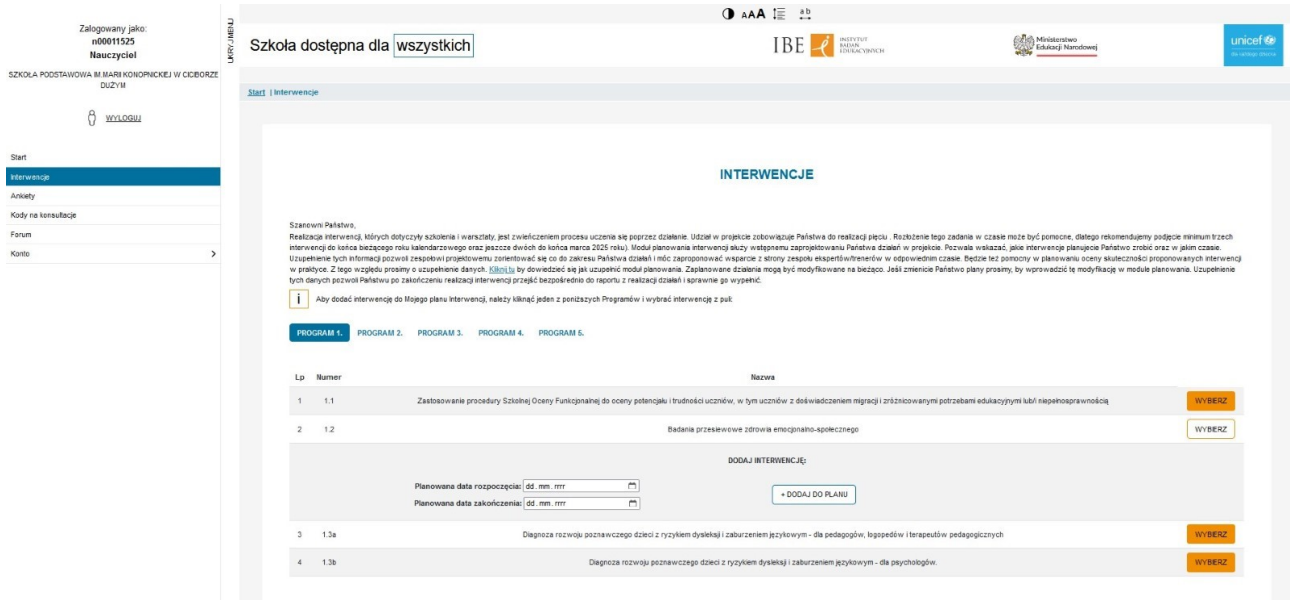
Zalogowany jako:
n00011525
Nauczyciel

SZKOŁA PODSTAWOWA IM.MARII KONOPNICKIEJ W CICBORZE DUŻYM

WYLOGUJ

Start
Interwencje
Ankiety
Kody na konsultacje
Forum
Konto

UKRYJ MENU

AAA

Szkoła dostępna dla wszystkich

IBE INSTYTUT BADAŃ EDUKACYJNYCH

Ministerstwo Edukacji Narodowej

unicef dla każdego dziecka

Start | Interwencje

INTERWENCJE

Szanowni Państwo,
Realizacja interwencji, których dotyczyły szkolenia i warsztaty, jest zwieńczeniem procesu uczenia się poprzez działanie. Udział w projekcie zobowiązuje Państwa do realizacji pięciu . Rozłożenie tego zadania w czasie może być pomocne, dlatego rekomendujemy podjęcie minimum trzech interwencji do końca bieżącego roku kalendarzowego oraz jeszcze dwóch do końca marca 2025 roku). Moduł planowania interwencji służy wstępnemu zaprojektowaniu Państwa działań w projekcie. Pozwala wskazać, jakie interwencje planujecie Państwo zrobić oraz w jakim czasie. Uzupełnienie tych informacji pozwoli zespołowi projektowemu zorientować się co do zakresu Państwa działań i móc zaproponować wsparcie z strony zespołu ekspertów/trenerów w odpowiednim czasie. Będzie też pomocny w planowaniu oceny skuteczności proponowanych interwencji w praktyce. Z tego względu prosimy o uzupełnienie danych. Kliknij tu by dowiedzieć się jak uzupełnić moduł planowania. Zaplanowane działania mogą być modyfikowane na bieżąco. Jeśli zmienicie Państwo plany prosimy, by wprowadzić tę modyfikację w module planowania. Uzupełnienie tych danych pozwoli Państwu po zakończeniu realizacji interwencji przejść bezpośrednio do raportu z realizacji działań i sprawnie go wypełnić.

i Aby dodać interwencję do Mojego planu Interwencji, należy kliknąć jeden z poniższych Programów i wybrać interwencję z puli:

PROGRAM 1. PROGRAM 2. PROGRAM 3. PROGRAM 4. PROGRAM 5.

| Lp | Numer | Nazwa | |
|---|---|---|---|
| 1 | 1.1 | Zastosowanie procedury Szkolnej Oceny Funkcjonalnej do oceny potencjału i trudności uczniów, w tym uczniów z doświadczeniem migracji i zróżnicowanymi potrzebami edukacyjnymi lub/i niepełnosprawnością | WYBIERZ |
| 2 | 1.2 | Badania przesiewowe zdrowia emocjonalno-społecznego | WYBIERZ |

DODAJ INTERWENCJĘ:
Planowana data rozpoczęcia: dd.mm.rrrr
Planowana data zakończenia: dd.mm.rrrr
+ DODAJ DO PLANU

| 3 | 1.3a | Diagnoza rozwoju poznawczego dzieci z ryzykiem dysleksji i zaburzeniem językowym - dla pedagogów, logopedów i terapeutów pedagogicznych | WYBIERZ |
|---|---|---|---|
| 4 | 1.3b | Diagnoza rozwoju poznawczego dzieci z ryzykiem dysleksji i zaburzeniem językowym - dla psychologów. | WYBIERZ |